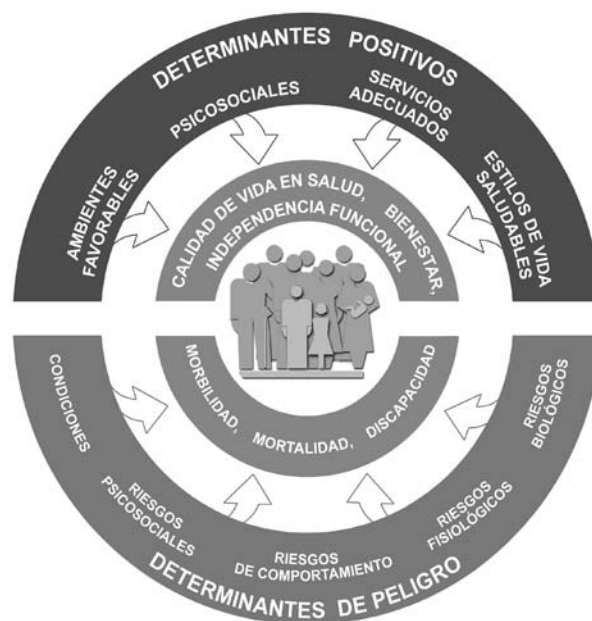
DETERMINANTES POSITIVOS

AMBIENTES FAVORABLES

PSICOSOCIALES

SERVICIOS ADECUADOS

ESTILOS DE VIDA SALUDABLES

CALIDAD DE VIDA EN SALUD, BIENESTAR, INDEPENDENCIA FUNCIONAL

MORBILIDAD, MORTALIDAD, DISCAPACIDAD

CONDICIONES

RIESGOS PSICOSOCIALES

RIESGOS DE COMPORTAMIENTO

RIESGOS FISIOLÓGICOS

RIESGOS BIOLÓGICOS

DETERMINANTES DE PELIGRO